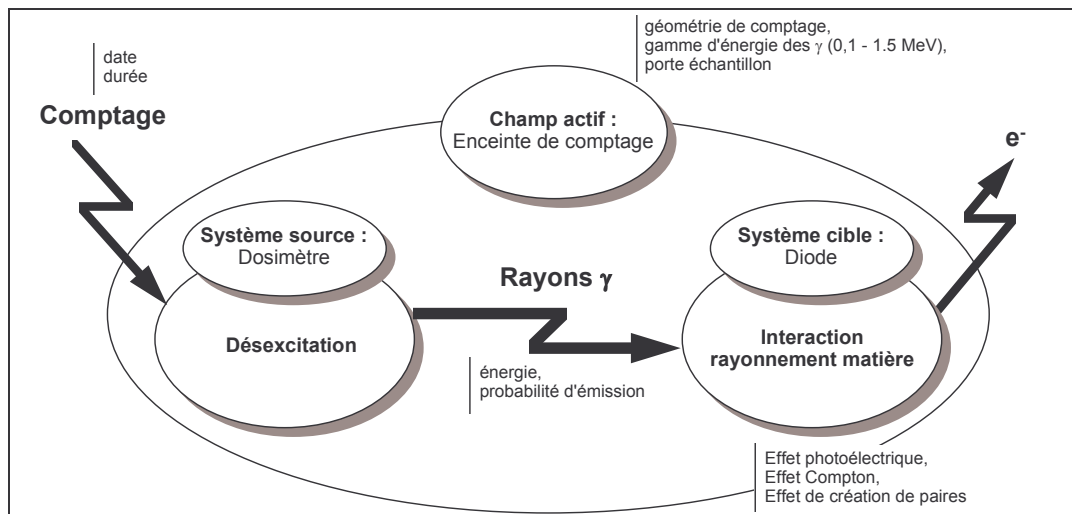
date
durée

Comptage

géométrie de comptage,
gamme d'énergie des $\gamma$ (0,1 - 1.5 MeV),
porte échantillon

Champ actif :
Enceinte de comptage

$e^-$

Système source :
Dosimètre

Désexcitation

Rayons $\gamma$

énergie,
probabilité d'émission

Système cible :
Diode

Interaction
rayonnement matière

Effet photoélectrique,
Effet Compton,
Effet de création de paires